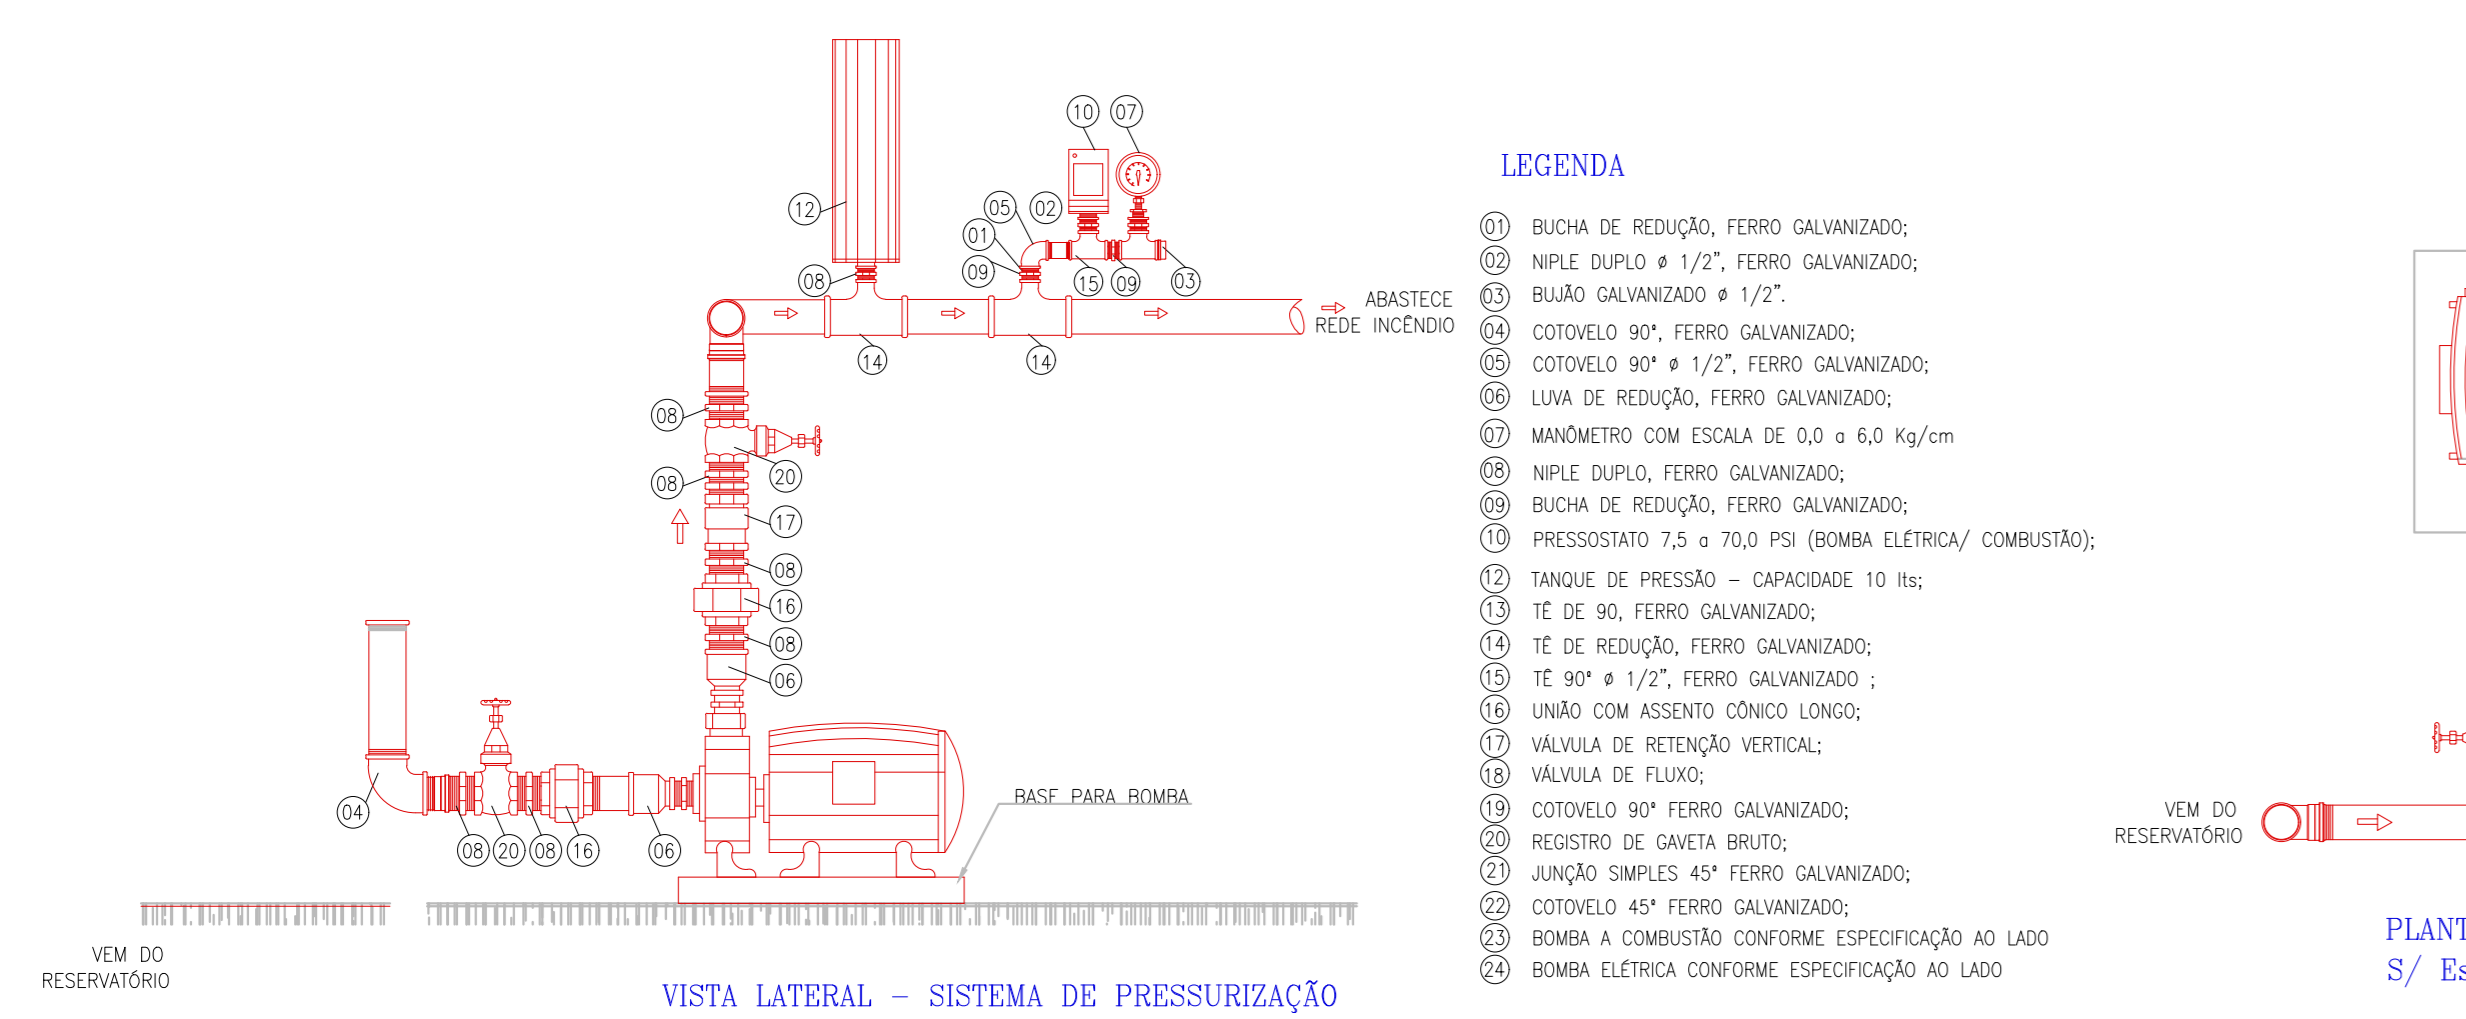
10 07
12
05 02
01
09
08
15 09 03
ABASTECE REDE INCÊNDIO
14 14
08
20
08
17
08
16
08
06
04
08 20 08 16 06
BASE PARA BOMBA
VEM DO RESERVATÓRIO
VISTA LATERAL – SISTEMA DE PRESSURIZAÇÃO

LEGENDA
01 BUCHA DE REDUÇÃO, FERRO GALVANIZADO;
02 NIPLE DUPLO ø 1/2", FERRO GALVANIZADO;
03 BUJÃO GALVANIZADO ø 1/2".
04 COTOVELO 90°, FERRO GALVANIZADO;
05 COTOVELO 90° ø 1/2", FERRO GALVANIZADO;
06 LUVA DE REDUÇÃO, FERRO GALVANIZADO;
07 MANÔMETRO COM ESCALA DE 0,0 a 6,0 Kg/cm
08 NIPLE DUPLO, FERRO GALVANIZADO;
09 BUCHA DE REDUÇÃO, FERRO GALVANIZADO;
10 PRESSOSTATO 7,5 a 70,0 PSI (BOMBA ELÉTRICA/ COMBUSTÃO);
12 TANQUE DE PRESSÃO – CAPACIDADE 10 lts;
13 TÊ DE 90, FERRO GALVANIZADO;
14 TÊ DE REDUÇÃO, FERRO GALVANIZADO;
15 TÊ 90° ø 1/2", FERRO GALVANIZADO ;
16 UNIÃO COM ASSENTO CÔNICO LONGO;
17 VÁLVULA DE RETENÇÃO VERTICAL;
18 VÁLVULA DE FLUXO;
19 COTOVELO 90° FERRO GALVANIZADO;
20 REGISTRO DE GAVETA BRUTO;
21 JUNÇÃO SIMPLES 45° FERRO GALVANIZADO;
22 COTOVELO 45° FERRO GALVANIZADO;
23 BOMBA A COMBUSTÃO CONFORME ESPECIFICAÇÃO AO LADO
24 BOMBA ELÉTRICA CONFORME ESPECIFICAÇÃO AO LADO

VEM DO RESERVATÓRIO
PLANT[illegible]
S/ Es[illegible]